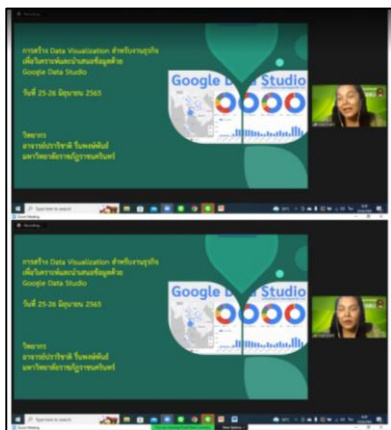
Recording

การสร้าง Data Visualization สำหรับงานธุรกิจ เพื่อวิเคราะห์และนำเสนอข้อมูลด้วย Google Data Studio

วันที่ 25-26 มิถุนายน 2565

วิทยากร
อาจารย์ปวริศร์ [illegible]
มหาวิทยาลัยราชภัฏ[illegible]

Google Data Studio

Type here to search

Recording

การสร้าง Data Visualization สำหรับงานธุรกิจ เพื่อวิเคราะห์และนำเสนอข้อมูลด้วย Google Data Studio

วันที่ 25-26 มิถุนายน 2565

วิทยากร
อาจารย์ปวริศร์ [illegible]
มหาวิทยาลัยราชภัฏ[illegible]

Google Data Studio

Zoom Meeting